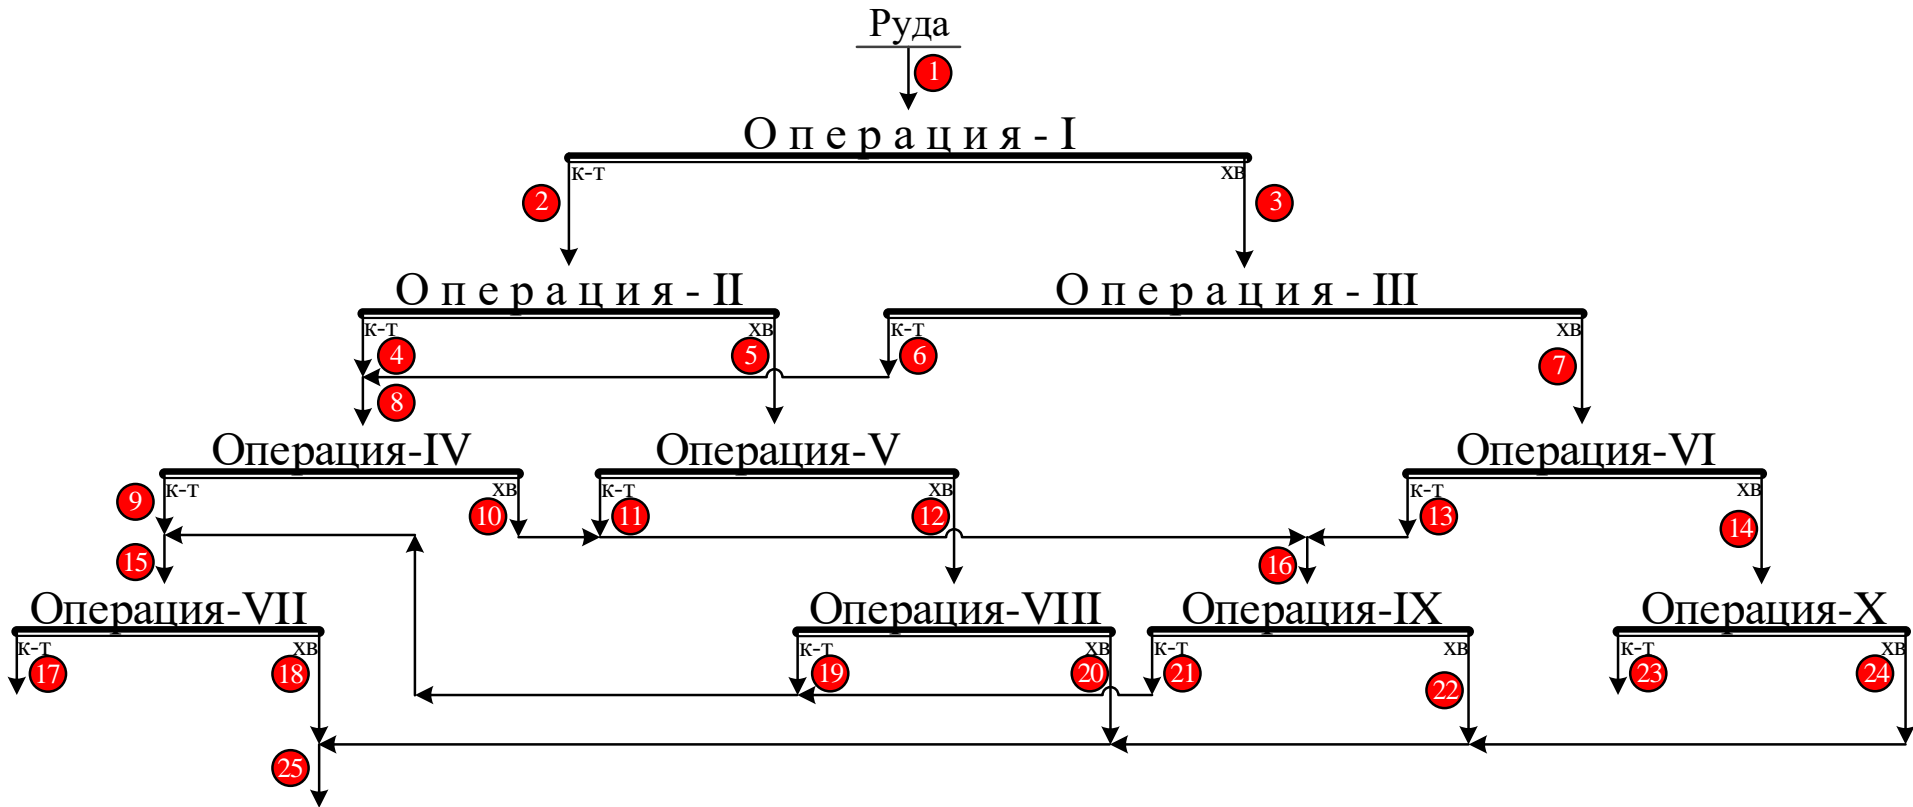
Руда

1

Операция - I

к-т
хв

2
3

Операция - II
Операция - III

к-т
хв
к-т
хв

4
5
6
7
8

Операция-IV
Операция-V
Операция-VI

к-т
хв
к-т
хв
к-т
хв

9
10
11
12
13
14
15
16

Операция-VII
Операция-VIII
Операция-IX
Операция-X

к-т
хв
к-т
хв
к-т
хв
к-т
хв

17
18
19
20
21
22
23
24
25